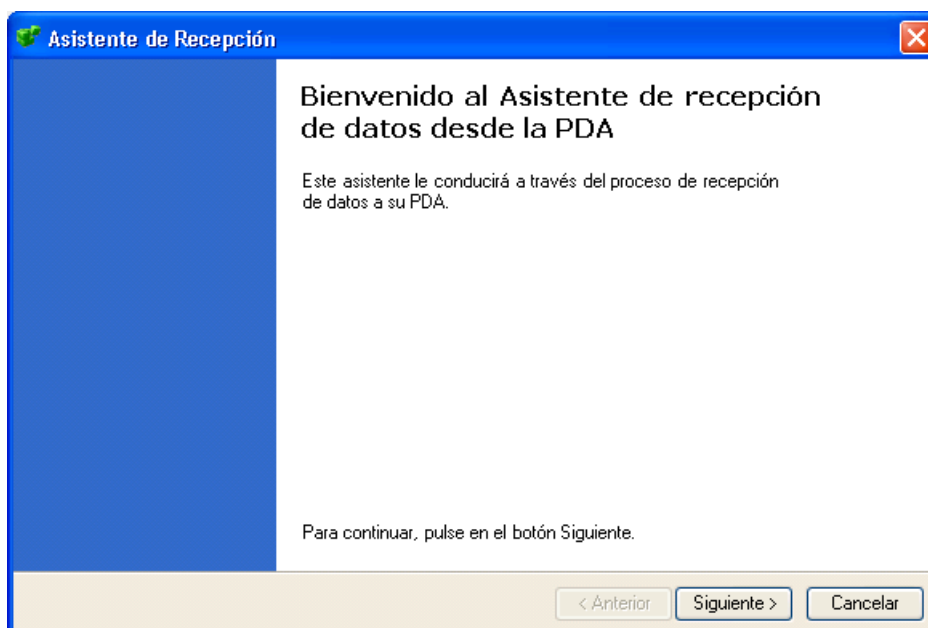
Asistente de Recepción

Bienvenido al Asistente de recepción de datos desde la PDA

Este asistente le conducirá a través del proceso de recepción de datos a su PDA.

Para continuar, pulse en el botón Siguiente.

< Anterior
Siguiente >
Cancelar